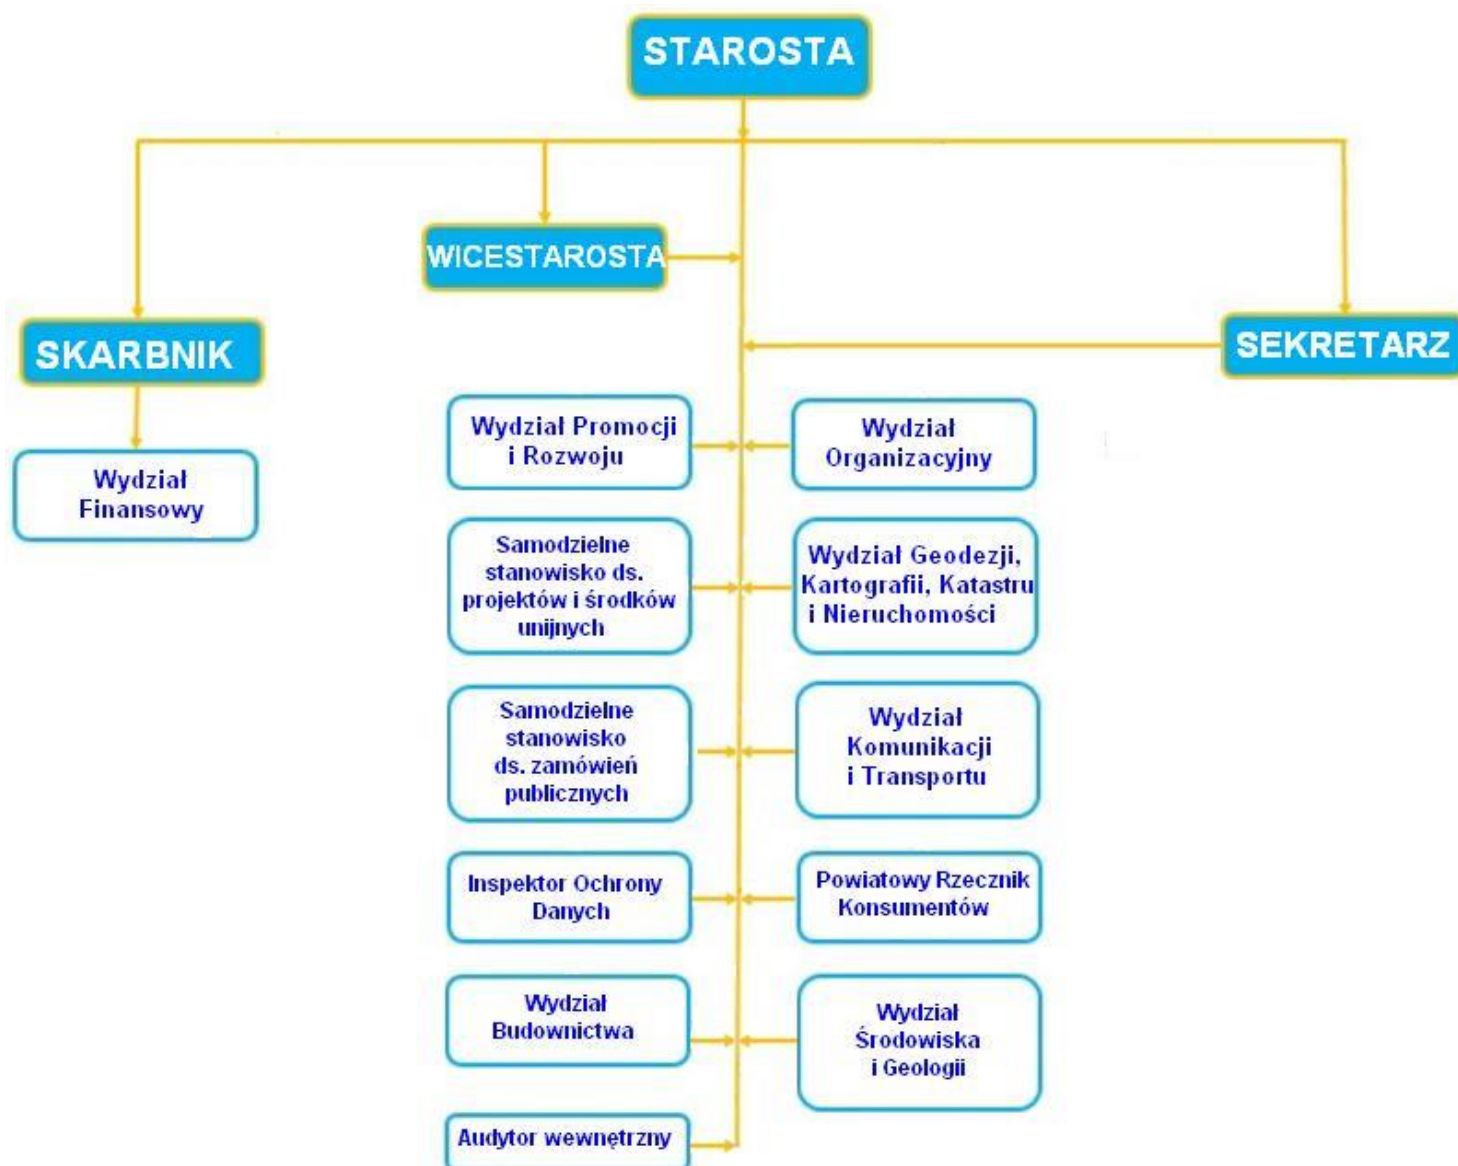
STAROSTA

WICESTAROSTA

SKARBNIK

SEKRETARZ

Wydział Finansowy

Wydział Promocji i Rozwoju

Wydział Organizacyjny

Samodzielne stanowisko ds. projektów i środków unijnych

Wydział Geodezji, Kartografii, Katastru i Nieruchomości

Samodzielne stanowisko ds. zamówień publicznych

Wydział Komunikacji i Transportu

Inspektor Ochrony Danych

Powiatowy Rzecznik Konsumentów

Wydział Budownictwa

Wydział Środowiska i Geologii

Audytor wewnętrzny